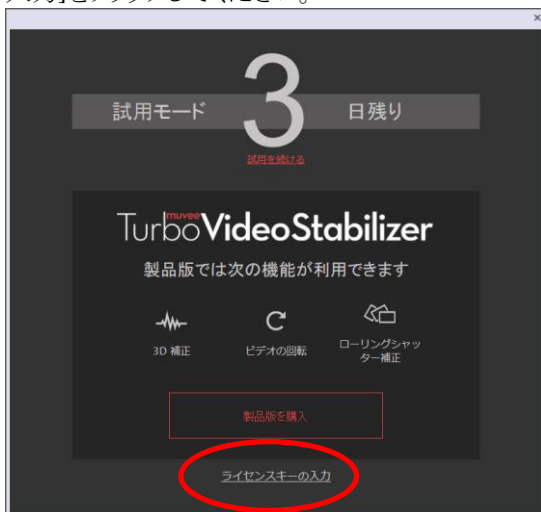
入力」をクリックしてください。

×

試用モード 3 日残り

試用を続ける

muvee TurboVideoStabilizer

製品版では次の機能が利用できます

3D 補正

ビデオの回転

ローリングシャッター補正

製品版を購入

ライセンスキーの入力